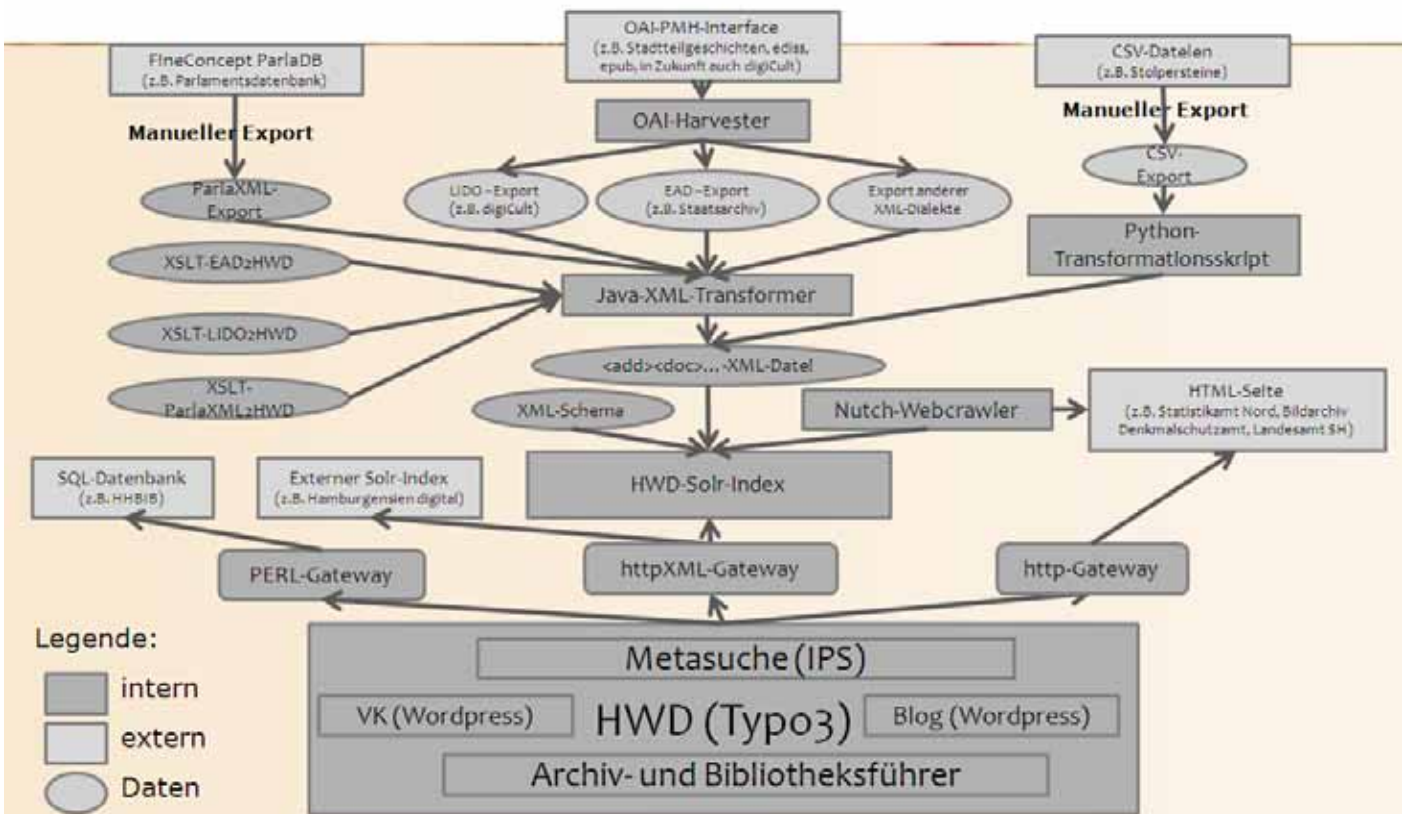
FineConcept ParlaDB
(z.B. Parlamentsdatenbank)

OAI-PMH-Interface
(z.B. Stadtteilgeschichten, ediss, epub, in Zukunft auch digiCult)

CSV-Dateien
(z.B. Stolpersteine)

Manueller Export

OAI-Harvester

Manueller Export

ParlaXML-Export

LIDO-Export
(z.B. digiCult)

EAD-Export
(z.B. Staatsarchiv)

Export anderer XML-Dialekte

CSV-Export

Python-Transformationsskript

XSLT-EAD2HWD

Java-XML-Transformer

XSLT-LIDO2HWD

<add><doc>...-XML-Datei

XSLT-ParlaXML2HWD

XML-Schema

Nutch-Webcrawler

HTML-Seite
(z.B. Statistikamt Nord, Bildarchiv Denkmalschutzamt, Landesamt SH)

SQL-Datenbank
(z.B. HHBIB)

Externer Solr-Index
(z.B. Hamburgensien digital)

HWD-Solr-Index

PERL-Gateway

httpXML-Gateway

http-Gateway

Legende:

intern

extern

Daten

Metasuche (IPS)

VK (Wordpress)

HWD (Typo3)

Blog (Wordpress)

Archiv- und Bibliotheksführer